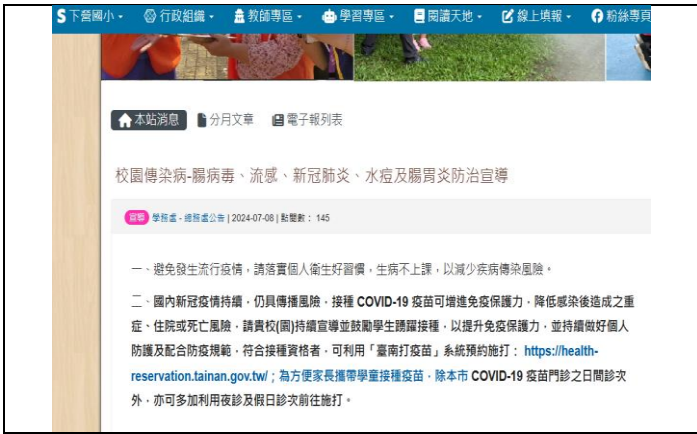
下營國小 · 行政組織 · 教師專區 · 學習專區 · 閱讀天地 · 線上填報 · 粉絲專頁

本站消息　分月文章　電子報列表

校園傳染病-腸病毒、流感、新冠肺炎、水痘及腸胃炎防治宣導

宣導 學務處 - 總務處公告 | 2024-07-08 | 點閱數： 145

一、避免發生流行疫情，請落實個人衛生好習慣，生病不上課，以減少疾病傳染風險。

二、國內新冠疫情持續，仍具傳播風險，接種 COVID-19 疫苗可增進免疫保護力，降低感染後造成之重症、住院或死亡風險，請貴校(園)持續宣導並鼓勵學生踴躍接種，以提升免疫保護力，並持續做好個人防護及配合防疫規範，符合接種資格者，可利用「臺南打疫苗」系統預約施打： https://health-reservation.tainan.gov.tw/；為方便家長攜帶學童接種疫苗，除本市 COVID-19 疫苗門診之日間診次外，亦可多加利用夜診及假日診次前往施打。